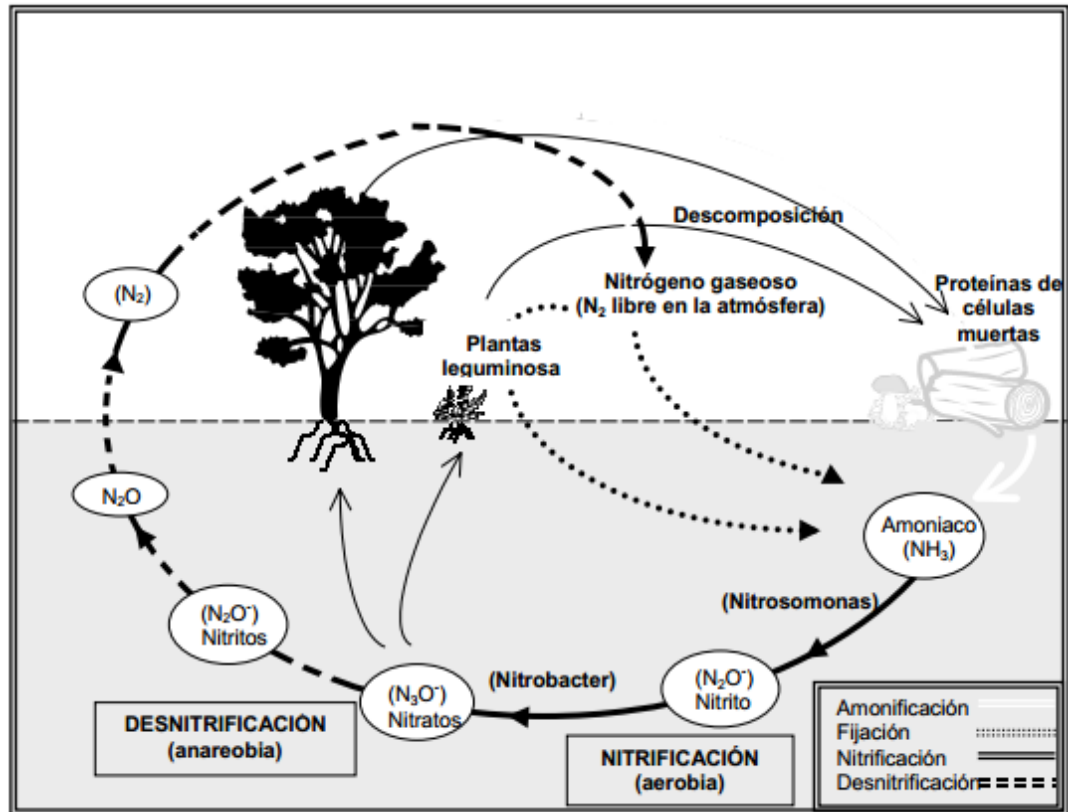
Descomposición

Nitrógeno gaseoso
($N_2$ libre en la atmósfera)

Proteínas de células muertas

($N_2$)

Plantas leguminosa

$N_2O$

Amoniaco
($NH_3$)

(Nitrosomonas)

($N_2O^-$)
Nitritos

(Nitrobacter)

($N_2O^-$)
Nitrito

($N_3O^-$)
Nitratos

DESNITRIFICACIÓN
(anareobia)

NITRIFICACIÓN
(aerobia)

Amonificación
Fijación
Nitrificación
Desnitrificación